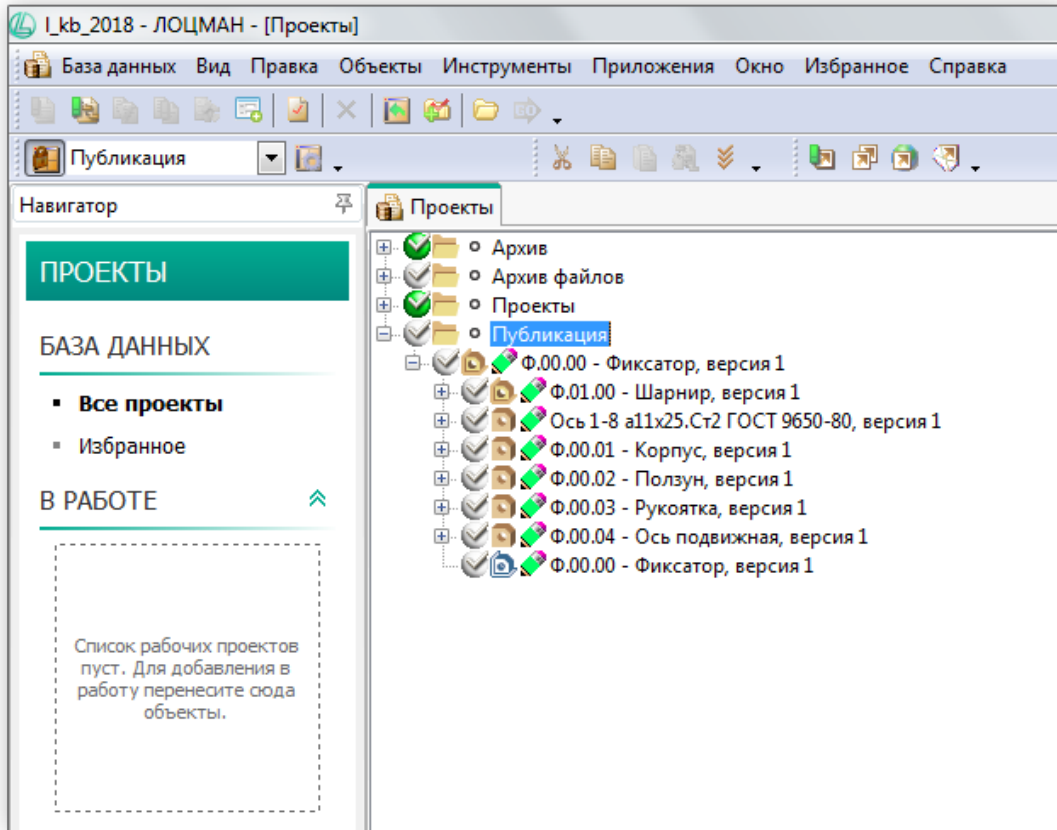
l_kb_2018 - ЛОЦМАН - [Проекты]

База данных Вид Правка Объекты Инструменты Приложения Окно Избранное Справка

Публикация

Навигатор

Проекты

ПРОЕКТЫ

БАЗА ДАННЫХ

Все проекты

Избранное

В РАБОТЕ

Список рабочих проектов пуст. Для добавления в работу перенесите сюда объекты.

Архив
Архив файлов
Проекты
Публикация
Ф.00.00 - Фиксатор, версия 1
Ф.01.00 - Шарнир, версия 1
Ось 1-8 а11x25.Ст2 ГОСТ 9650-80, версия 1
Ф.00.01 - Корпус, версия 1
Ф.00.02 - Ползун, версия 1
Ф.00.03 - Рукоятка, версия 1
Ф.00.04 - Ось подвижная, версия 1
Ф.00.00 - Фиксатор, версия 1